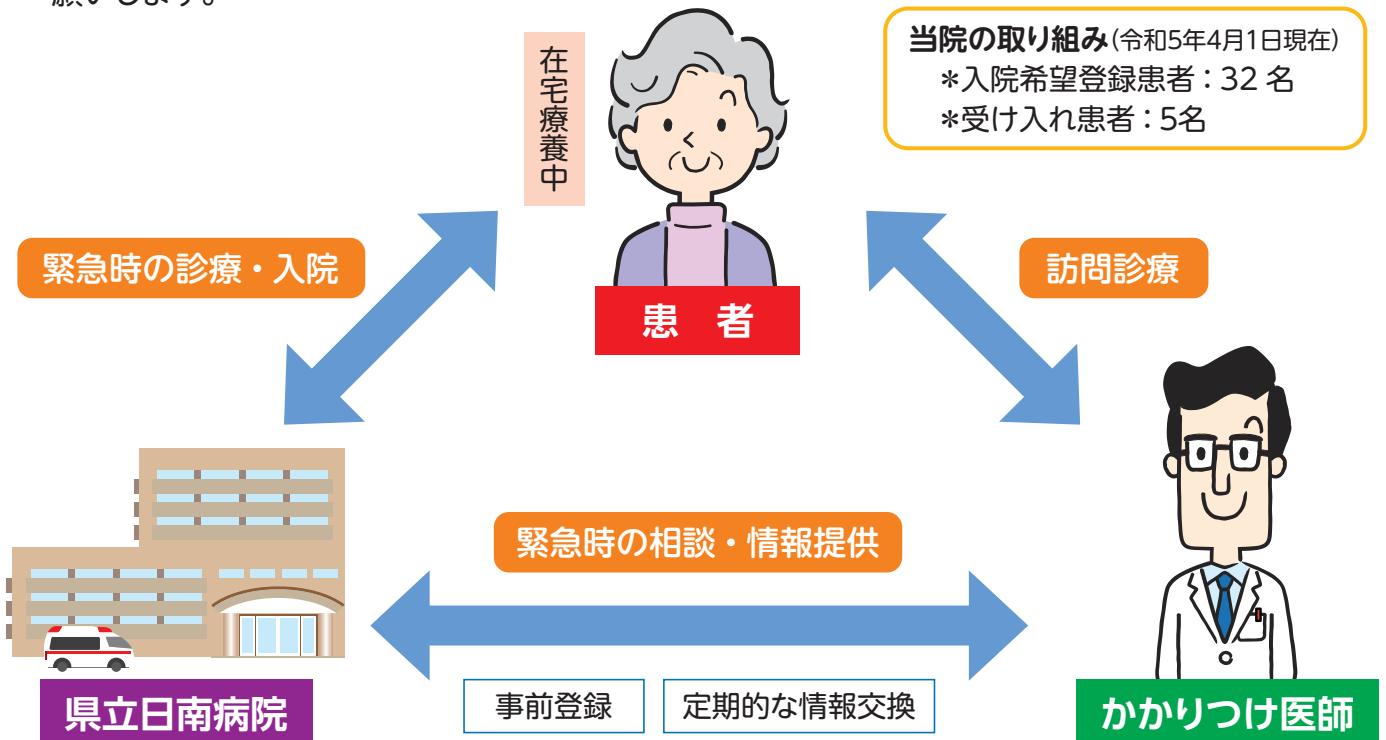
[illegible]

在宅療養中

当院の取り組み(令和5年4月1日現在)
＊入院希望登録患者：32 名
＊受け入れ患者：5名

緊急時の診療・入院

訪問診療

患　者

緊急時の相談・情報提供

事前登録

定期的な情報交換

県立日南病院

かかりつけ医師